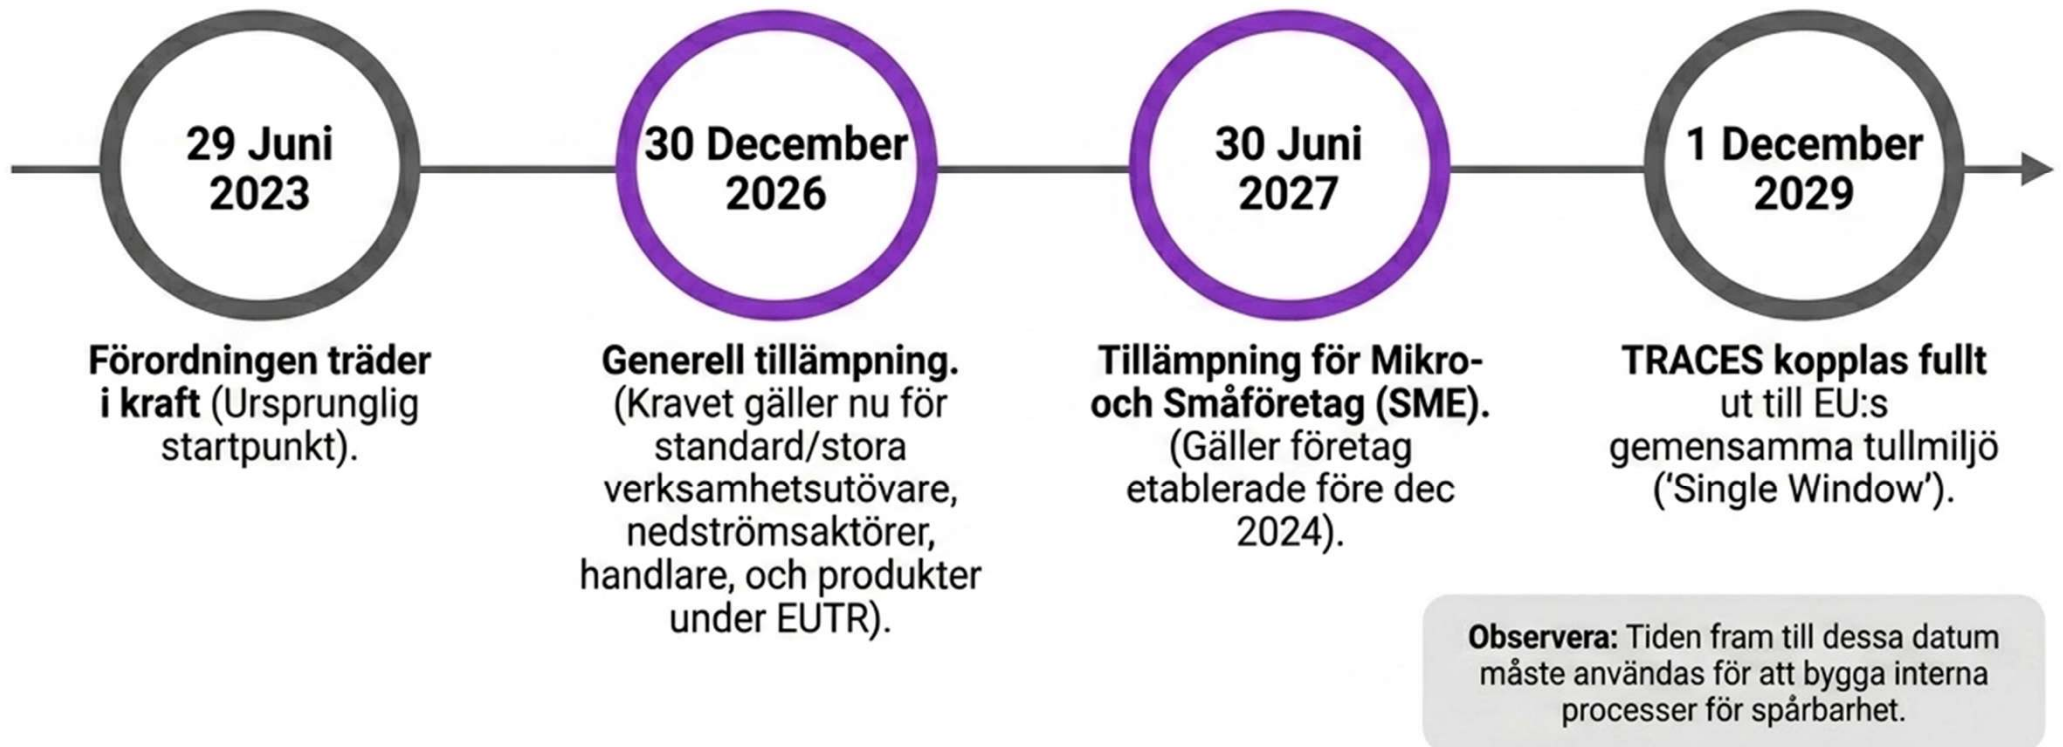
29 Juni 2023

Förordningen träder i kraft (Ursprunglig startpunkt).

30 December 2026

Generell tillämpning. (Kravet gäller nu för standard/stora verksamhetsutövare, nedströmsaktörer, handlare, och produkter under EUTR).

30 Juni 2027

Tillämpning för Mikro- och Småföretag (SME). (Gäller företag etablerade före dec 2024).

1 December 2029

TRACES kopplas fullt ut till EU:s gemensamma tullmiljö ('Single Window').

Observera: Tiden fram till dessa datum måste användas för att bygga interna processer för spårbarhet.